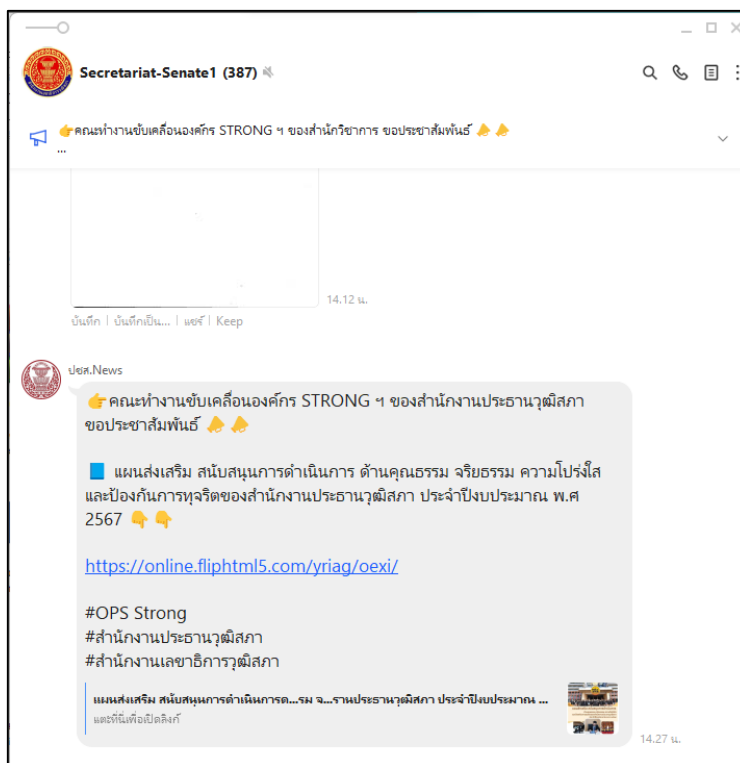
Secretariat-Senate1 (387)

👉คณะทำงานขับเคลื่อนองค์กร STRONG ฯ ของสำนักวิชาการ ขอประชาสัมพันธ์ 📣📣
...

14.12 น.

บันทึก | บันทึกเป็น... | แชร์ | Keep

ปฮส.News

👉คณะทำงานขับเคลื่อนองค์กร STRONG ฯ ของสำนักงานประธานวุฒิสภา ขอประชาสัมพันธ์ 📣📣

📘 แผนส่งเสริม สนับสนุนการดำเนินการ ด้านคุณธรรม จริยธรรม ความโปร่งใส และป้องกันการทุจริตของสำนักงานประธานวุฒิสภา ประจำปีงบประมาณ พ.ศ 2567 👇👇

https://online.fliphtml5.com/yriag/oexi/

#OPS Strong
#สำนักงานประธานวุฒิสภา
#สำนักงานเลขาธิการวุฒิสภา

แผนส่งเสริม สนับสนุนการดำเนินการด...รม จ...รานประธานวุฒิสภา ประจำปีงบประมาณ ...
แตะที่นี่เพื่อเปิดลิงก์

14.27 น.